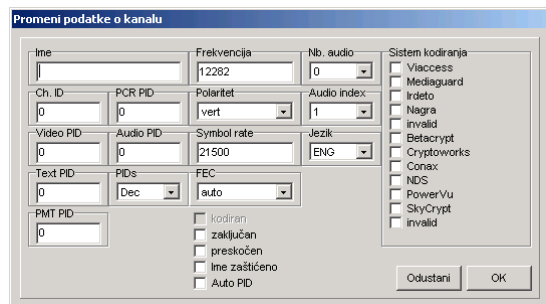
Promeni podatke o kanalu

Ime

Frekvencija
12282

Nb. audio
0

Ch. ID
0

PCR PID
0

Polaritet
vert

Audio index
1

Video PID
0

Audio PID
0

Symbol rate
21500

Jezik
ENG

Text PID
0

PIDs
Dec

FEC
auto

PMT PID
0

kodiran
zaključan
preskočen
Ime zaštićeno
Auto PID

Sistem kodiranja
Viaccess
Mediaguard
Irdeto
Nagra
invalid
Betacrypt
Cryptoworks
Conax
NDS
PowerVu
SkyCrypt
invalid

Odustani
OK